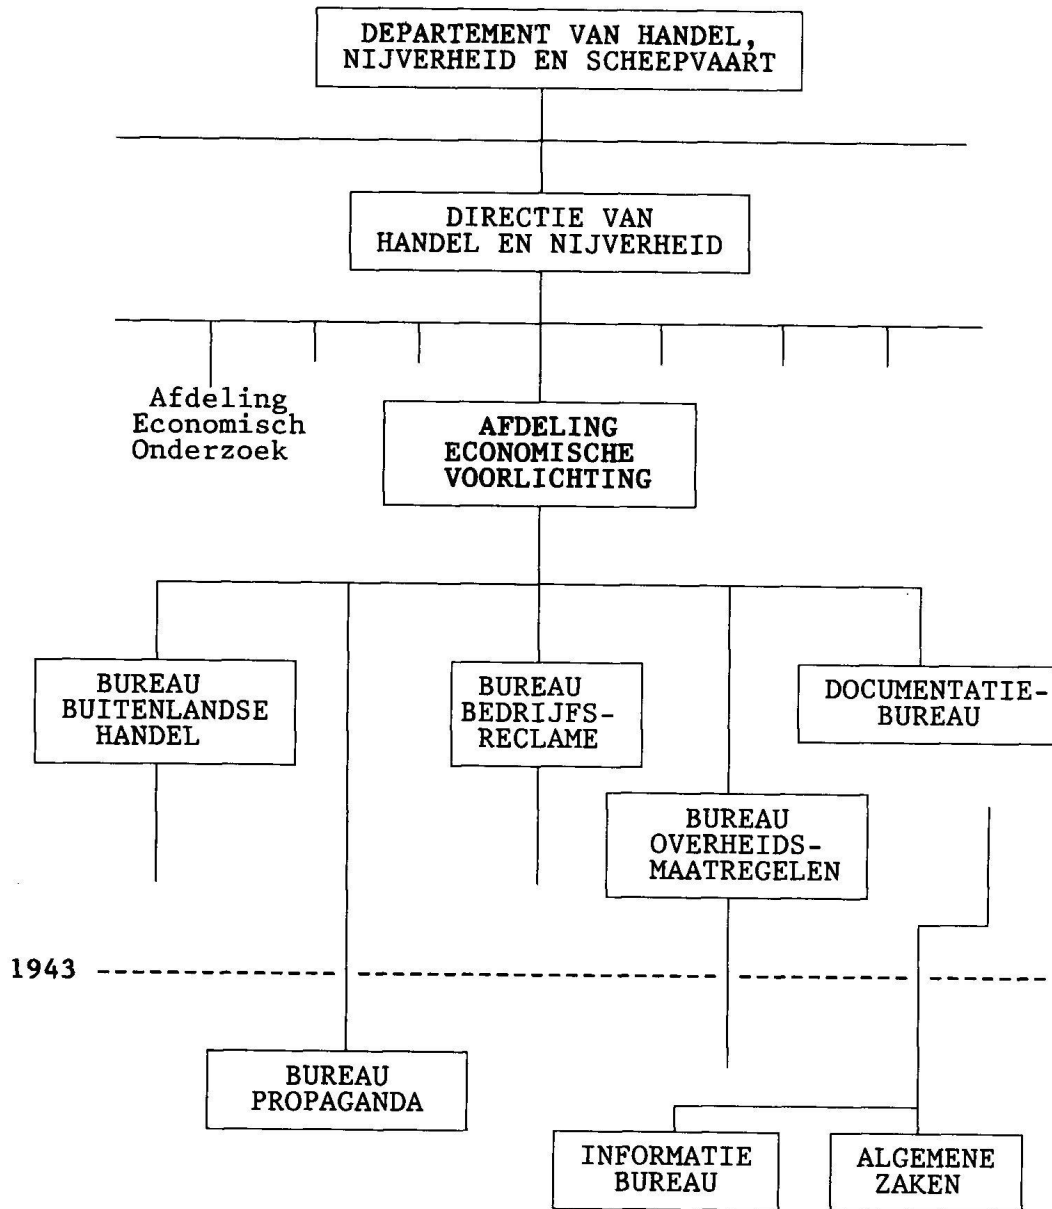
DEPARTEMENT VAN HANDEL, NIJVERHEID EN SCHEEPVAART

DIRECTIE VAN HANDEL EN NIJVERHEID

Afdeling Economisch Onderzoek

AFDELING ECONOMISCHE VOORLICHTING

BUREAU BUITENLANDSE HANDEL

BUREAU BEDRIJFS-RECLAME

DOCUMENTATIE-BUREAU

BUREAU OVERHEIDS-MAATREGELEN

1943

BUREAU PROPAGANDA

INFORMATIE BUREAU

ALGEMENE ZAKEN